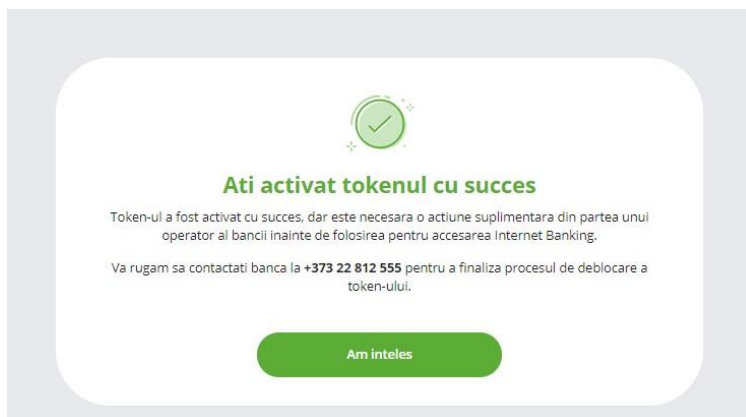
Ati activat tokenul cu succes

Token-ul a fost activat cu succes, dar este necesara o actiune suplimentara din partea unui operator al bancii inainte de folosirea pentru accesarea Internet Banking.

Va rugam sa contactati banca la **+373 22 812 555** pentru a finaliza procesul de deblocare a token-ului.

Am inteles